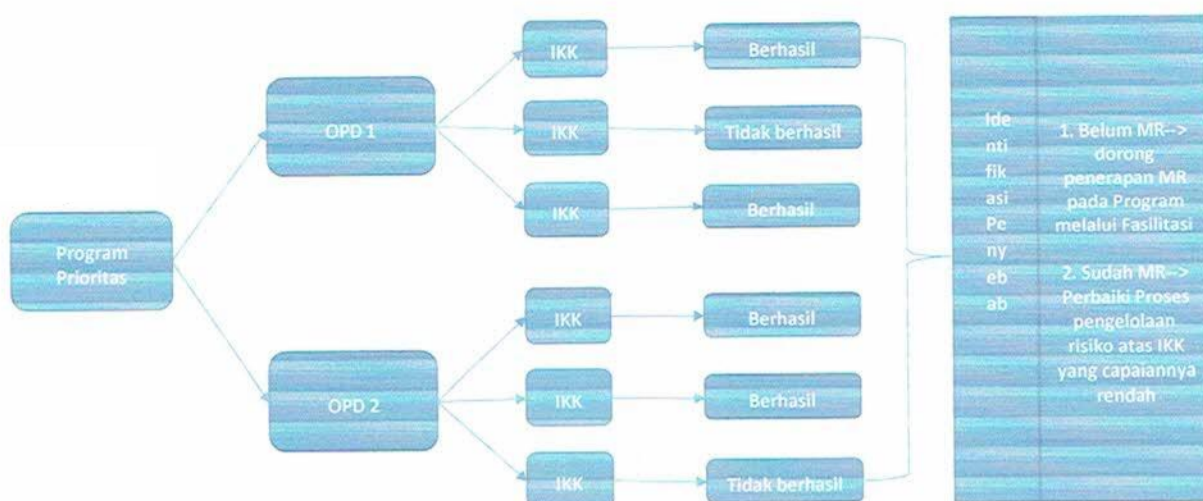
Program Prioritas

OPD 1

OPD 2

IKK

Berhasil

IKK

Tidak berhasil

IKK

Berhasil

IKK

Berhasil

IKK

Berhasil

IKK

Tidak berhasil

Identifikasi Penyebab

1. Belum MR--> dorong penerapan MR pada Program melalui Fasilitasi

2. Sudah MR--> Perbaiki Proses pengelolaan risiko atas IKK yang capaiannya rendah